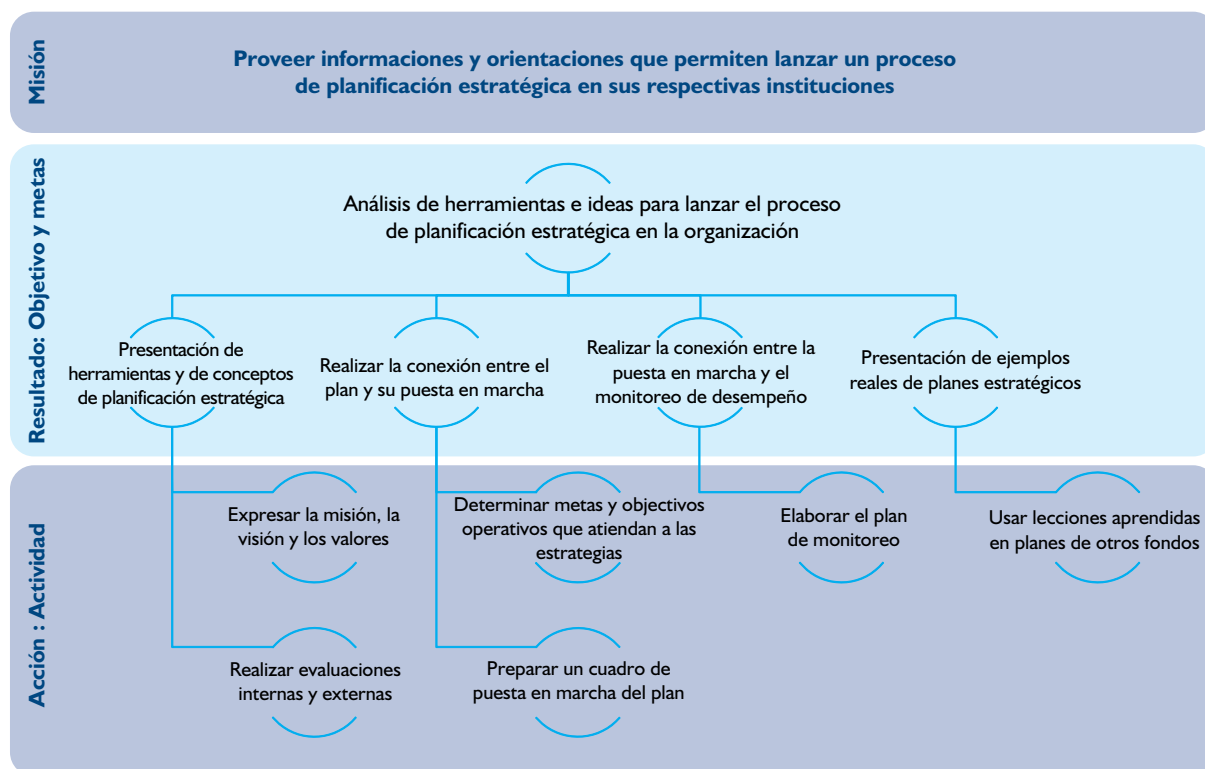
Misión

Proveer informaciones y orientaciones que permiten lanzar un proceso de planificación estratégica en sus respectivas instituciones

Resultado: Objetivo y metas

Análisis de herramientas e ideas para lanzar el proceso de planificación estratégica en la organización

Presentación de herramientas y de conceptos de planificación estratégica

Realizar la conexión entre el plan y su puesta en marcha

Realizar la conexión entre la puesta en marcha y el monitoreo de desempeño

Presentación de ejemplos reales de planes estratégicos

Acción : Actividad

Expresar la misión, la visión y los valores

Determinar metas y objectivos operativos que atiendan a las estrategias

Elaborar el plan de monitoreo

Usar lecciones aprendidas en planes de otros fondos

Realizar evaluaciones internas y externas

Preparar un cuadro de puesta en marcha del plan